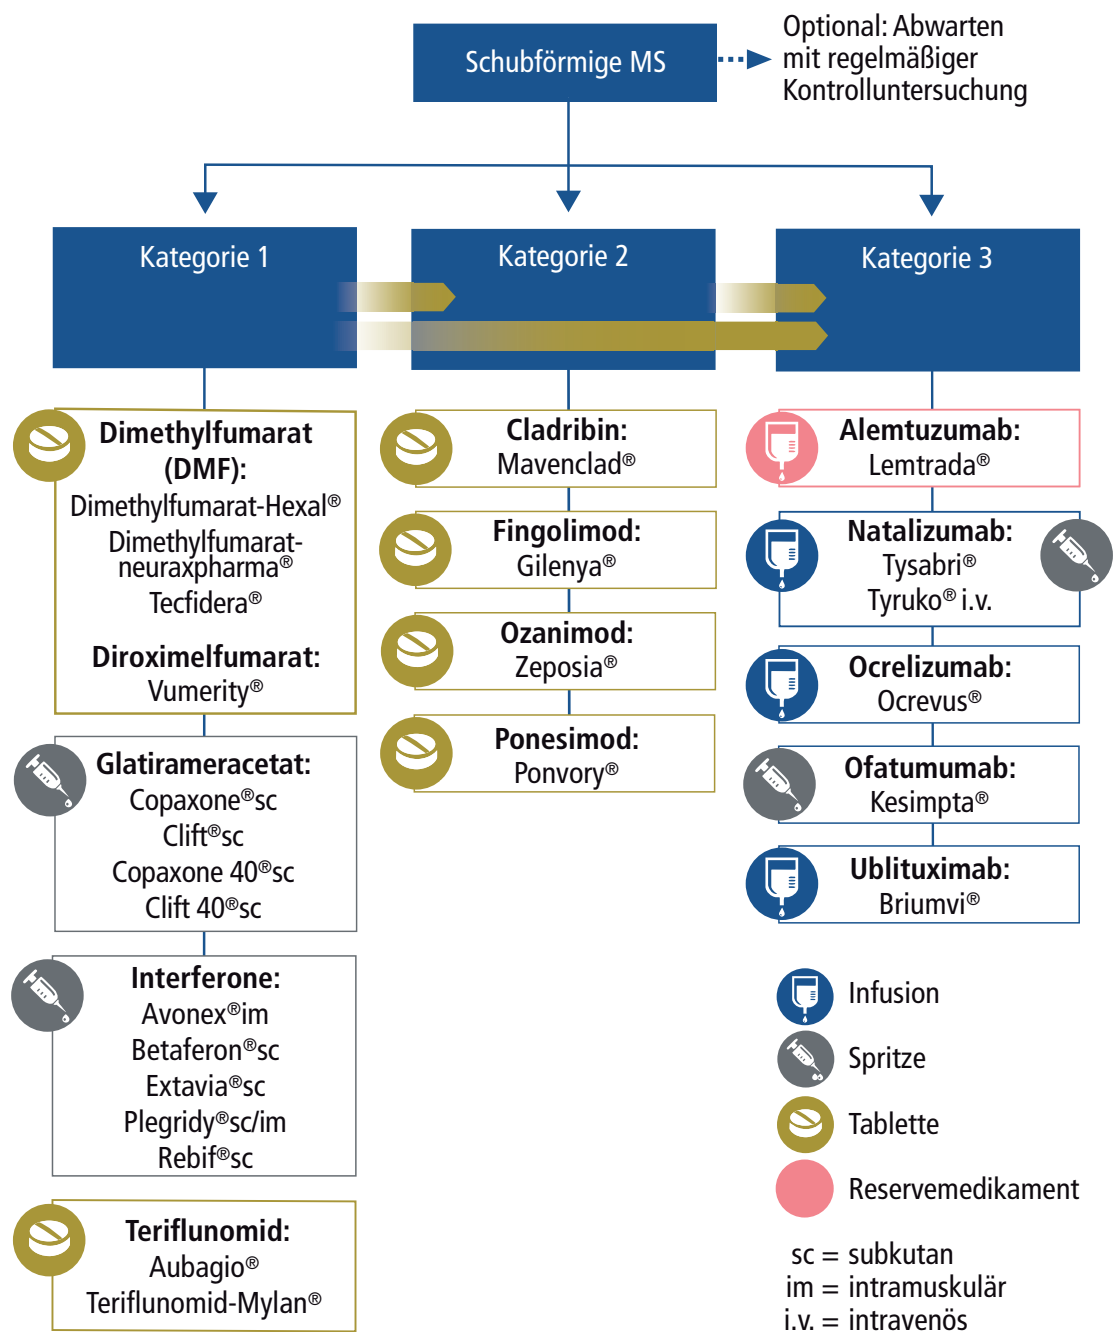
Schubförmige MS

Optional: Abwarten mit regelmäßiger Kontrolluntersuchung

Kategorie 1

Kategorie 2

Kategorie 3

**Dimethylfumarat (DMF):**
Dimethylfumarat-Hexal®
Dimethylfumarat-neuraxpharma®
Tecfidera®

**Diroximelfumarat:**
Vumerity®

**Glatirameracetat:**
Copaxone®sc
Clift®sc
Copaxone 40®sc
Clift 40®sc

**Interferone:**
Avonex®im
Betaferon®sc
Extavia®sc
Plegridy®sc/im
Rebif®sc

**Teriflunomid:**
Aubagio®
Teriflunomid-Mylan®

**Cladribin:**
Mavenclad®

**Fingolimod:**
Gilenya®

**Ozanimod:**
Zeposia®

**Ponesimod:**
Ponvory®

**Alemtuzumab:**
Lemtrada®

**Natalizumab:**
Tysabri®
Tyruko® i.v.

**Ocrelizumab:**
Ocrevus®

**Ofatumumab:**
Kesimpta®

**Ublituximab:**
Briumvi®

Infusion
Spritze
Tablette
Reservemedikament

sc = subkutan
im = intramuskulär
i.v. = intravenös